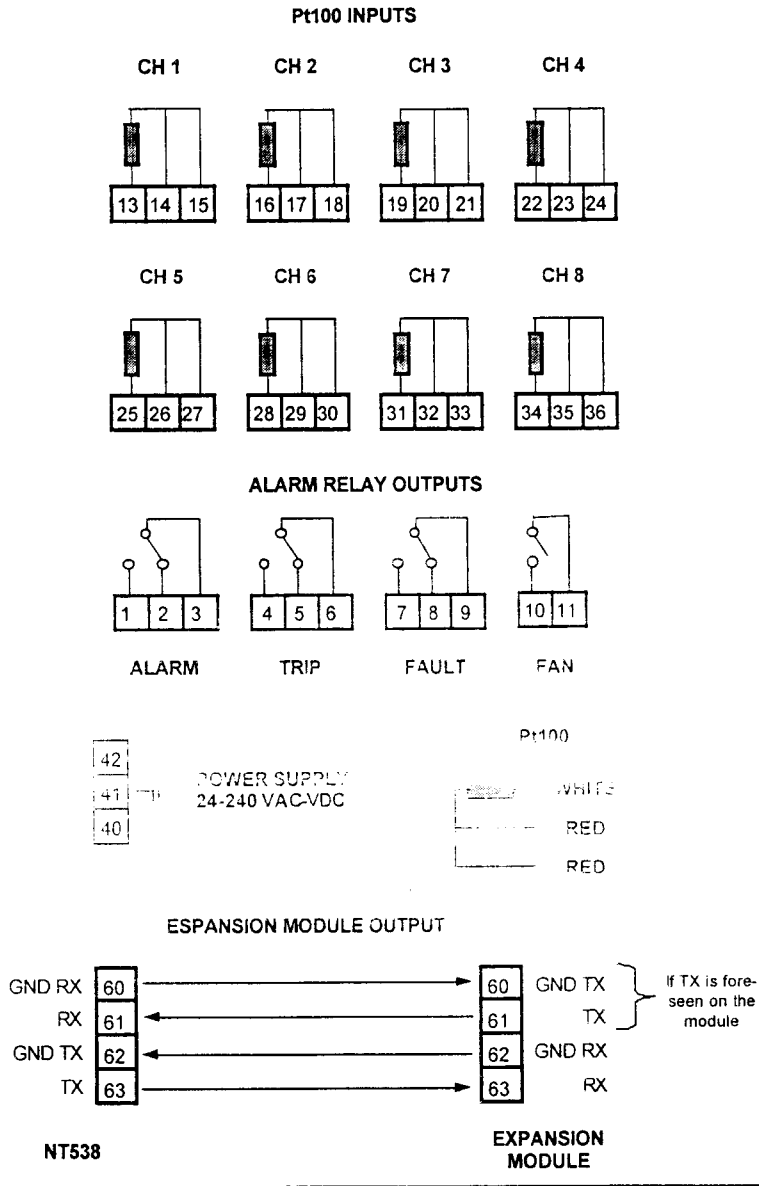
Pt100 INPUTS

CH 1
13 14 15

CH 2
16 17 18

CH 3
19 20 21

CH 4
22 23 24

CH 5
25 26 27

CH 6
28 29 30

CH 7
31 32 33

CH 8
34 35 36

ALARM RELAY OUTPUTS

1 2 3
ALARM

4 5 6
TRIP

7 8 9
FAULT

10 11
FAN

42
41
40
POWER SUPPLY
24-240 VAC-VDC

Pt100
WHITE
RED
RED

ESPANSION MODULE OUTPUT

GND RX 60
RX 61
GND TX 62
TX 63

60 GND TX
61 TX
62 GND RX
63 RX

If TX is foreseen on the module

NT538

EXPANSION MODULE